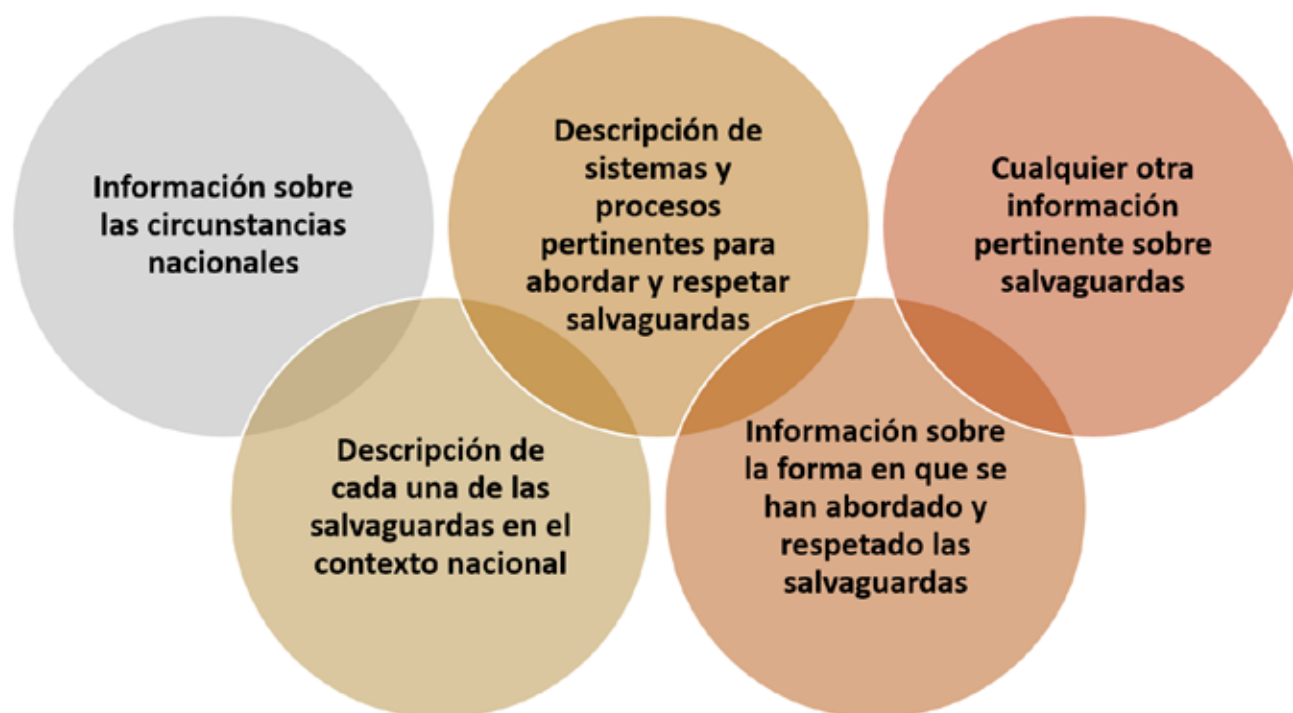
Información sobre las circunstancias nacionales

Descripción de sistemas y procesos pertinentes para abordar y respetar salvaguardas

Cualquier otra información pertinente sobre salvaguardas

Descripción de cada una de las salvaguardas en el contexto nacional

Información sobre la forma en que se han abordado y respetado las salvaguardas